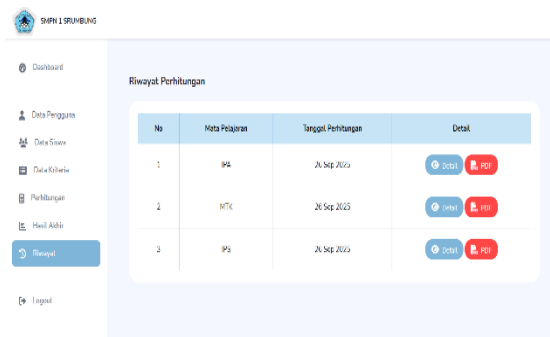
SMPN 1 SRUMBUNG

Dashboard

Data Pengguna

Data Siswa

Data Kriteria

Perhitungan

Hasil Akhir

Riwayat

Logout

Riwayat Perhitungan

| No | Mata Pelajaran | Tanggal Perhitungan | Detail |
|---|---|---|---|
| 1 | IPA | 26 Sep 2025 | Detail PDF |
| 2 | MTK | 26 Sep 2025 | Detail PDF |
| 3 | IPS | 26 Sep 2025 | Detail PDF |